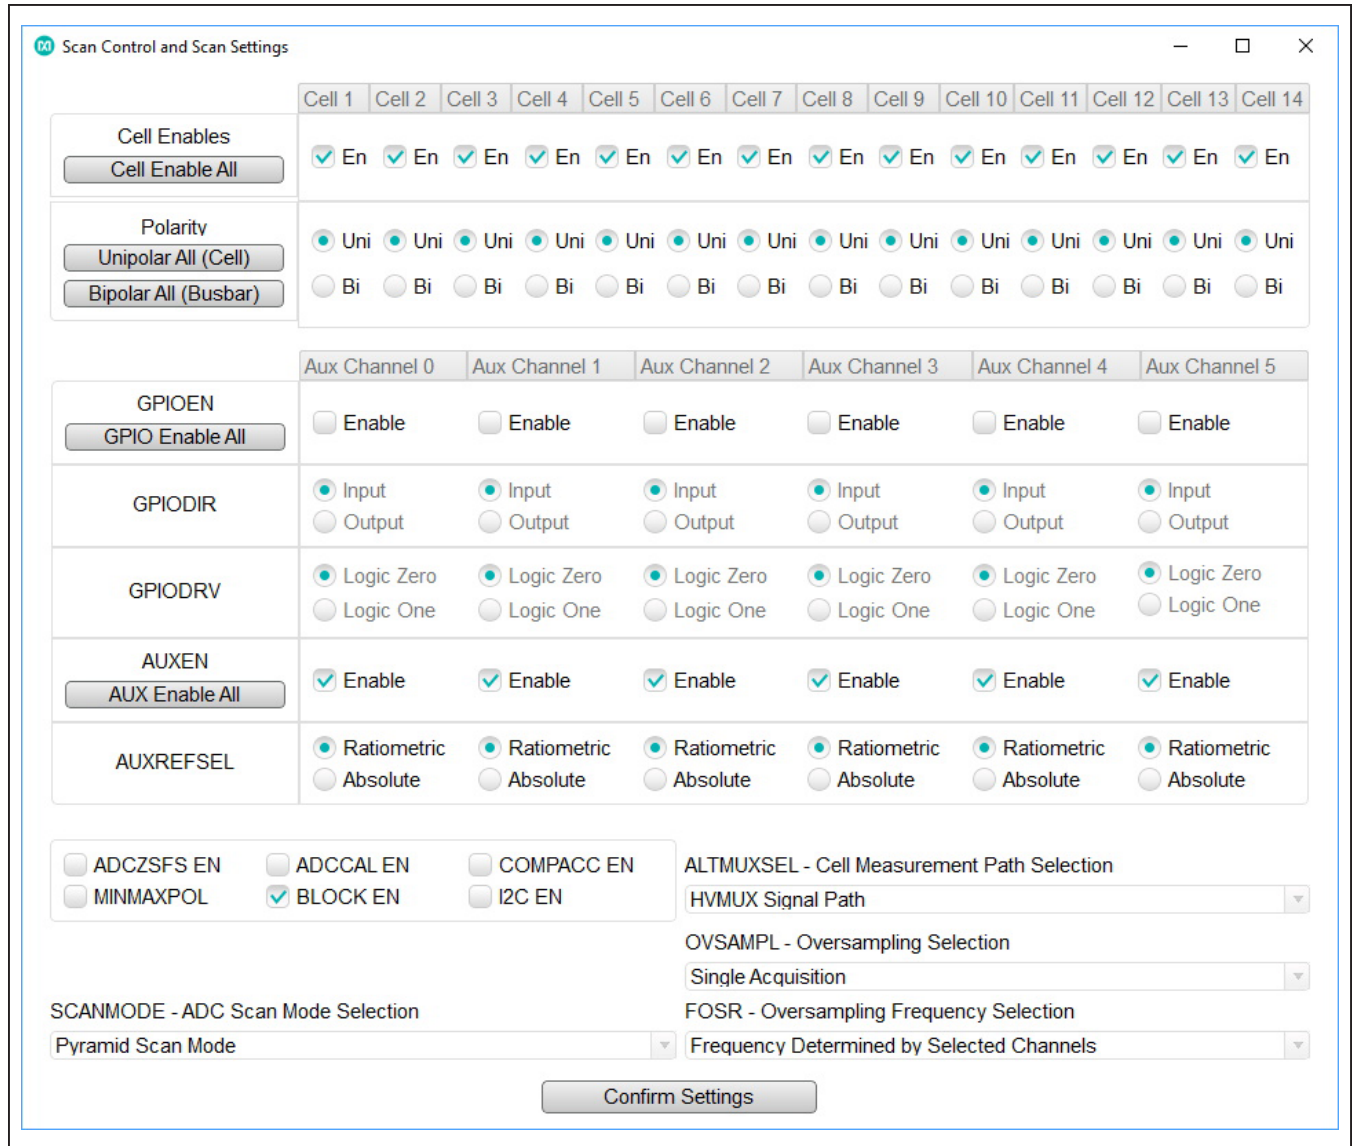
Scan Control and Scan Settings

| | Cell 1 | Cell 2 | Cell 3 | Cell 4 | Cell 5 | Cell 6 | Cell 7 | Cell 8 | Cell 9 | Cell 10 | Cell 11 | Cell 12 | Cell 13 | Cell 14 |
|---|---|---|---|---|---|---|---|---|---|---|---|---|---|---|
| Cell Enables / Cell Enable All | En | En | En | En | En | En | En | En | En | En | En | En | En | En |
| Polarity / Unipolar All (Cell) / Bipolar All (Busbar) | Uni Bi | Uni Bi | Uni Bi | Uni Bi | Uni Bi | Uni Bi | Uni Bi | Uni Bi | Uni Bi | Uni Bi | Uni Bi | Uni Bi | Uni Bi | Uni Bi |

| | Aux Channel 0 | Aux Channel 1 | Aux Channel 2 | Aux Channel 3 | Aux Channel 4 | Aux Channel 5 |
|---|---|---|---|---|---|---|
| GPIOEN / GPIO Enable All | Enable | Enable | Enable | Enable | Enable | Enable |
| GPIODIR | Input Output | Input Output | Input Output | Input Output | Input Output | Input Output |
| GPIODRV | Logic Zero Logic One | Logic Zero Logic One | Logic Zero Logic One | Logic Zero Logic One | Logic Zero Logic One | Logic Zero Logic One |
| AUXEN / AUX Enable All | Enable | Enable | Enable | Enable | Enable | Enable |
| AUXREFSEL | Ratiometric Absolute | Ratiometric Absolute | Ratiometric Absolute | Ratiometric Absolute | Ratiometric Absolute | Ratiometric Absolute |

ADCZSFS EN
ADCCAL EN
COMPACC EN
MINMAXPOL
BLOCK EN
I2C EN

ALTMUXSEL - Cell Measurement Path Selection
HVMUX Signal Path
OVSAMPL - Oversampling Selection
Single Acquisition
SCANMODE - ADC Scan Mode Selection
Pyramid Scan Mode
FOSR - Oversampling Frequency Selection
Frequency Determined by Selected Channels

Confirm Settings